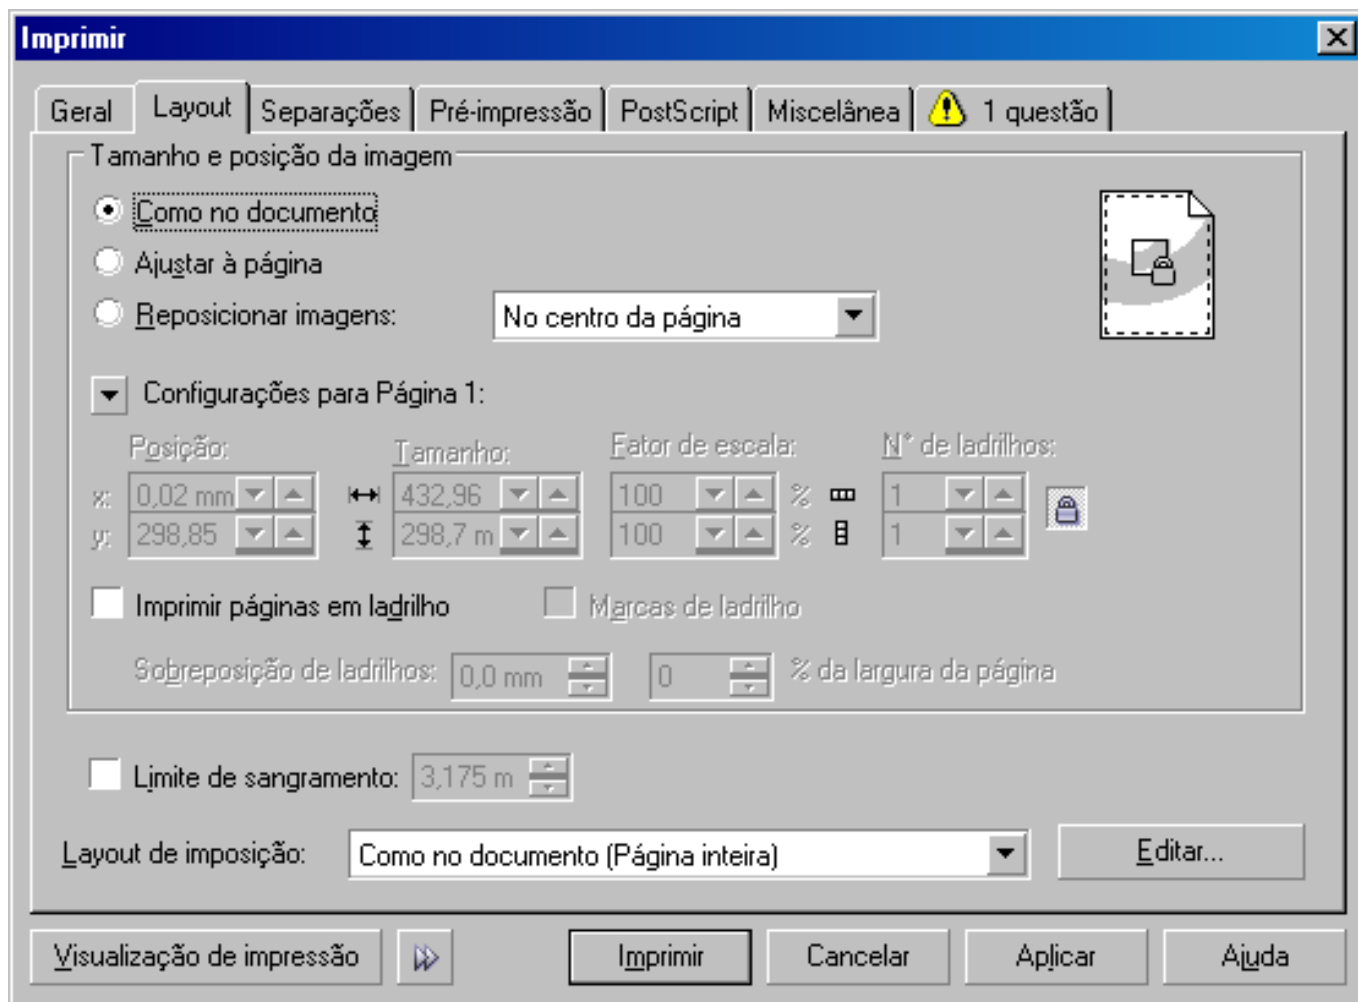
Imprimir

Geral | Layout | Separações | Pré-impressão | PostScript | Miscelânea | 1 questão

Tamanho e posição da imagem

Como no documento

Ajustar à página

Reposicionar imagens: No centro da página

Configurações para Página 1:

Posição: x: 0,02 mm y: 298,85

Tamanho: 432,96 298,7 m

Fator de escala: 100 % 100 %

N° de ladrilhos: 1 1

Imprimir páginas em ladrilho

Marcas de ladrilho

Sobreposição de ladrilhos: 0,0 mm 0 % da largura da página

Limite de sangramento: 3,175 m

Layout de imposição: Como no documento (Página inteira)

Editar...

Visualização de impressão

Imprimir

Cancelar

Aplicar

Ajuda